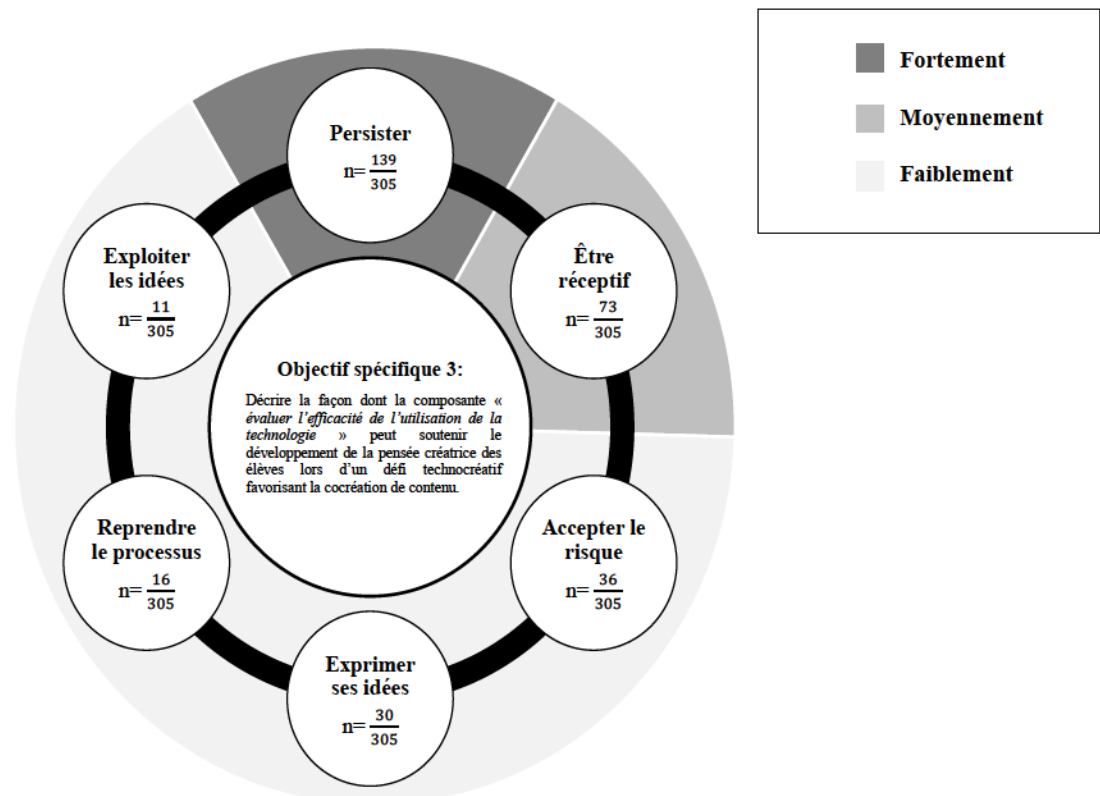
Fortement

Moyennement

Faiblement

Persister
n= $\frac{139}{305}$

Être réceptif
n= $\frac{73}{305}$

Accepter le risque
n= $\frac{36}{305}$

Exprimer ses idées
n= $\frac{30}{305}$

Reprendre le processus
n= $\frac{16}{305}$

Exploiter les idées
n= $\frac{11}{305}$

Objectif spécifique 3:

Décrire la façon dont la composante « évaluer l'efficacité de l'utilisation de la technologie » peut soutenir le développement de la pensée créatrice des élèves lors d'un défi technocréatif favorisant la cocréation de contenu.